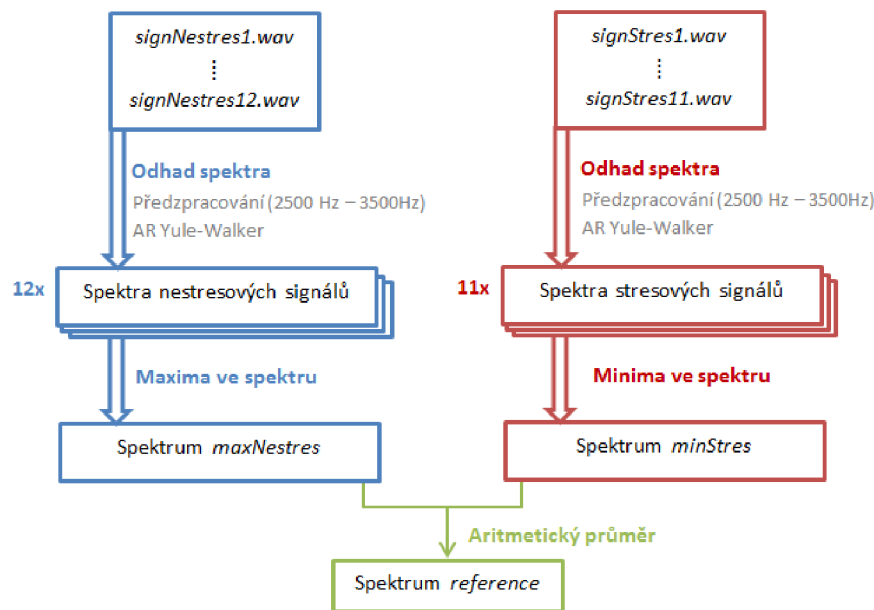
signNestres1.wav
⋮
signNestres12.wav

Odhad spektra
Předzpracování (2500 Hz – 3500Hz)
AR Yule-Walker

12x Spektra nestresových signálů

Maxima ve spektru

Spektrum maxNestres

signStres1.wav
⋮
signStres11.wav

Odhad spektra
Předzpracování (2500 Hz – 3500Hz)
AR Yule-Walker

11x Spektra stresových signálů

Minima ve spektru

Spektrum minStres

Aritmetický průměr

Spektrum reference